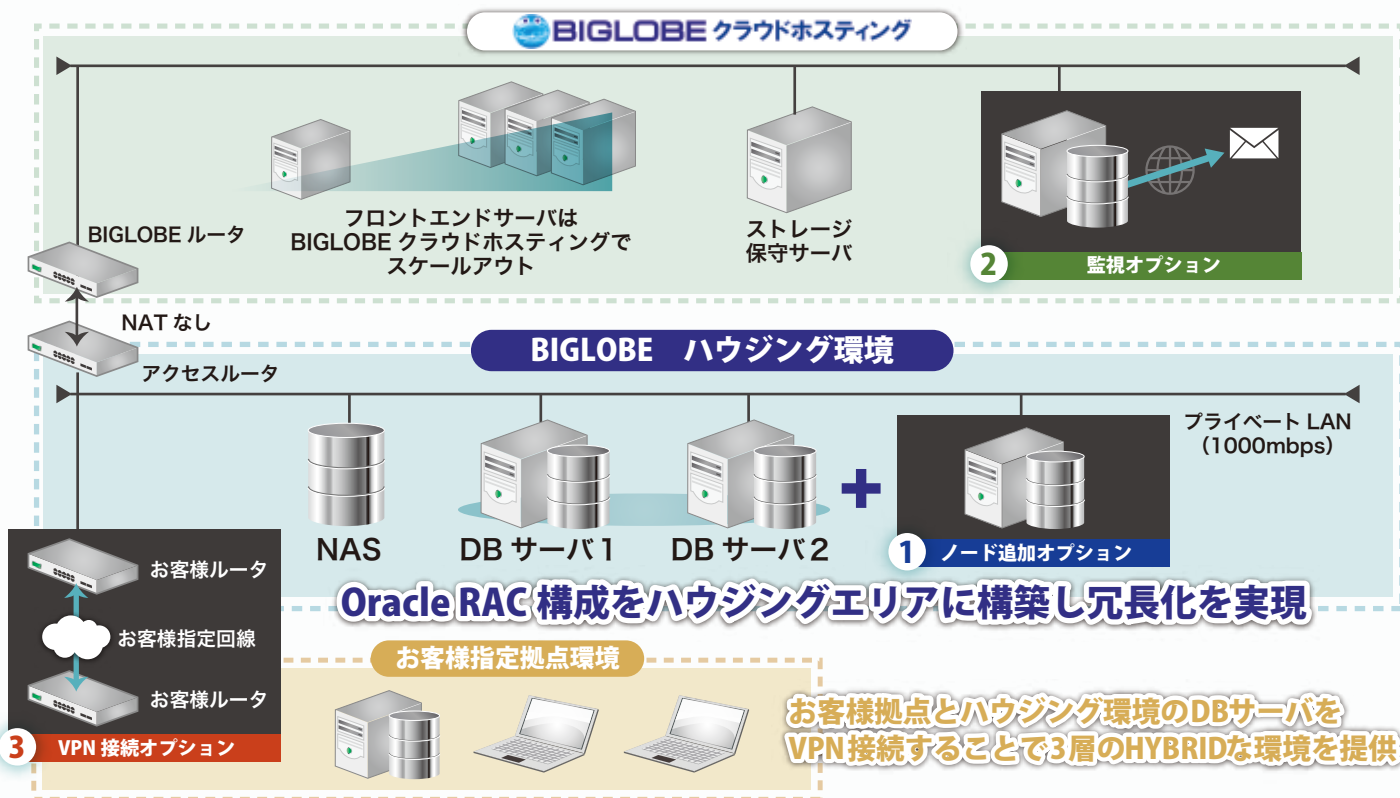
BIGLOBE クラウドホスティング

BIGLOBE ルータ

フロントエンドサーバは BIGLOBE クラウドホスティングで スケールアウト

ストレージ 保守サーバ

2 監視オプション

NAT なし

アクセスルータ

BIGLOBE ハウジング環境

プライベート LAN (1000mbps)

NAS

DB サーバ1

DB サーバ2

1 ノード追加オプション

お客様ルータ

お客様指定回線

お客様ルータ

3 VPN 接続オプション

Oracle RAC 構成をハウジングエリアに構築し冗長化を実現

お客様指定拠点環境

お客様拠点とハウジング環境のDBサーバを VPN接続することで3層のHYBRIDな環境を提供